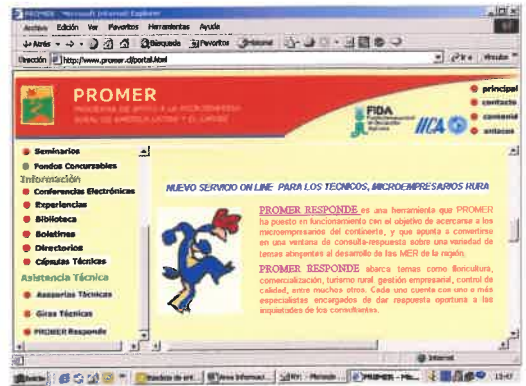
PROMER - Microsoft Internet Explorer

Archivo Edición Ver Favoritos Herramientas Ayuda

Atrás Búsqueda Favoritos Historial

Dirección http://www.promer.cl/portal.html

Ir Vínculos

PROMER
PROGRAMA DE APOYO A LA MICROEMPRESA RURAL DE AMÉRICA LATINA Y EL CARIBE

FIDA

IICA

principal
contacto
comentá
enlaces

Seminarios
Fondos Concursables
Información
Conferencias Electrónicas
Experiencias
Biblioteca
Boletines
Directorios
Cápsulas Técnicas
Asistencia Técnica
Asesorías Técnicas
Giras Técnicas
PROMER Responde

NUEVO SERVICIO ON LINE PARA LOS TÉCNICOS, MICROEMPRESARIOS RURA

PROMER RESPONDE es una herramienta que PROMER ha puesto en funcionamiento con el objetivo de acercarse a los microempresarios del continente, y que apunta a convertirse en una ventana de consulta-respuesta sobre una variedad de temas atingentes al desarrollo de las MER de la región.

PROMER RESPONDE abarca temas como floricultura, comercialización, turismo rural, gestión empresarial, control de calidad, entre muchos otros. Cada uno cuenta con uno o más especialistas encargados de dar respuesta oportuna a las inquietudes de los consultantes.

Internet

Inicio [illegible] PROMER - Mic... 13:47